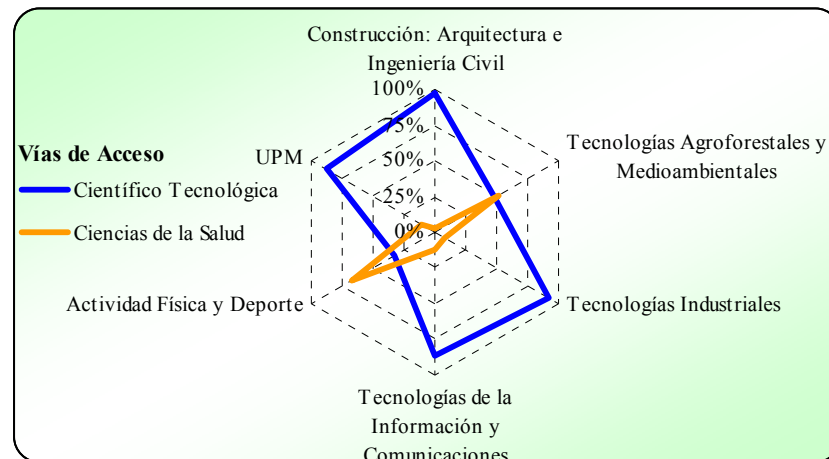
Construcción: Arquitectura e Ingeniería Civil

100%

75%

50%

25%

0%

Tecnologías Agroforestales y Medioambientales

Vías de Acceso

UPM

Científico Tecnológica

Ciencias de la Salud

Tecnologías Industriales

Actividad Física y Deporte

Tecnologías de la Información y Comunicaciones